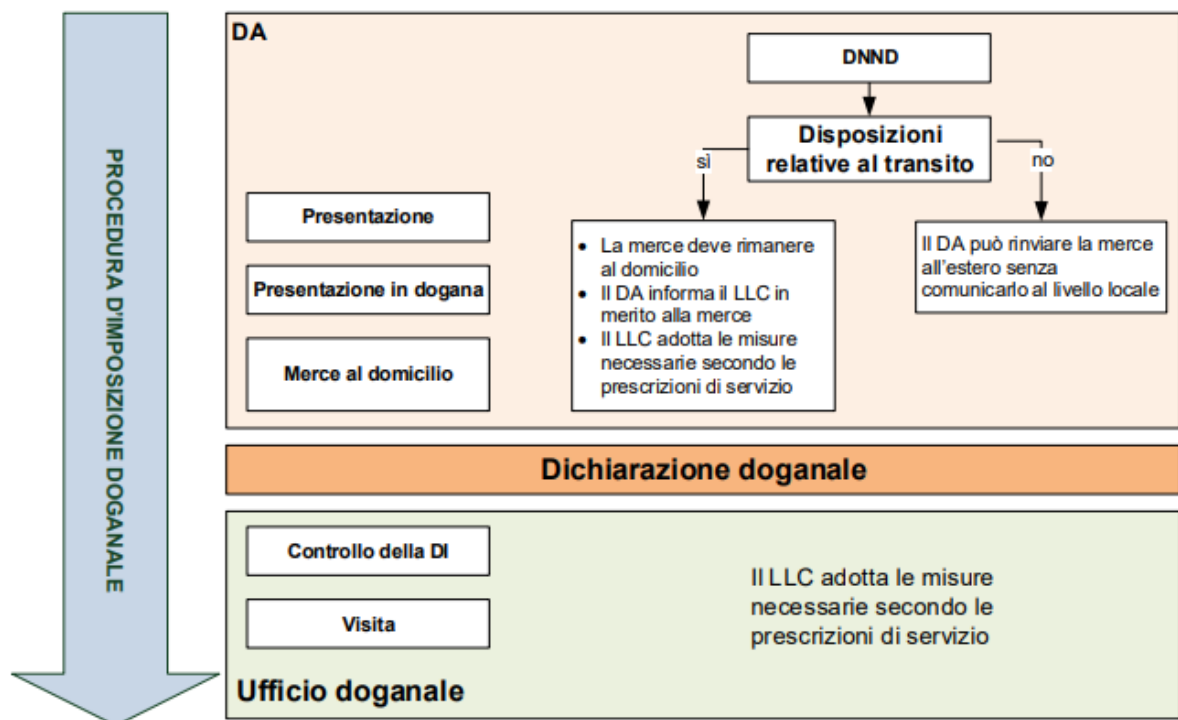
PROCEDURA D'IMPOSIZIONE DOGANALE

DA

DNND

Disposizioni relative al transito

sì

no

Presentazione

Presentazione in dogana

Merce al domicilio

- La merce deve rimanere al domicilio
- Il DA informa il LLC in merito alla merce
- Il LLC adotta le misure necessarie secondo le prescrizioni di servizio

Il DA può rinviare la merce all'estero senza comunicarlo al livello locale

Dichiarazione doganale

Controllo della DI

Visita

Il LLC adotta le misure necessarie secondo le prescrizioni di servizio

Ufficio doganale